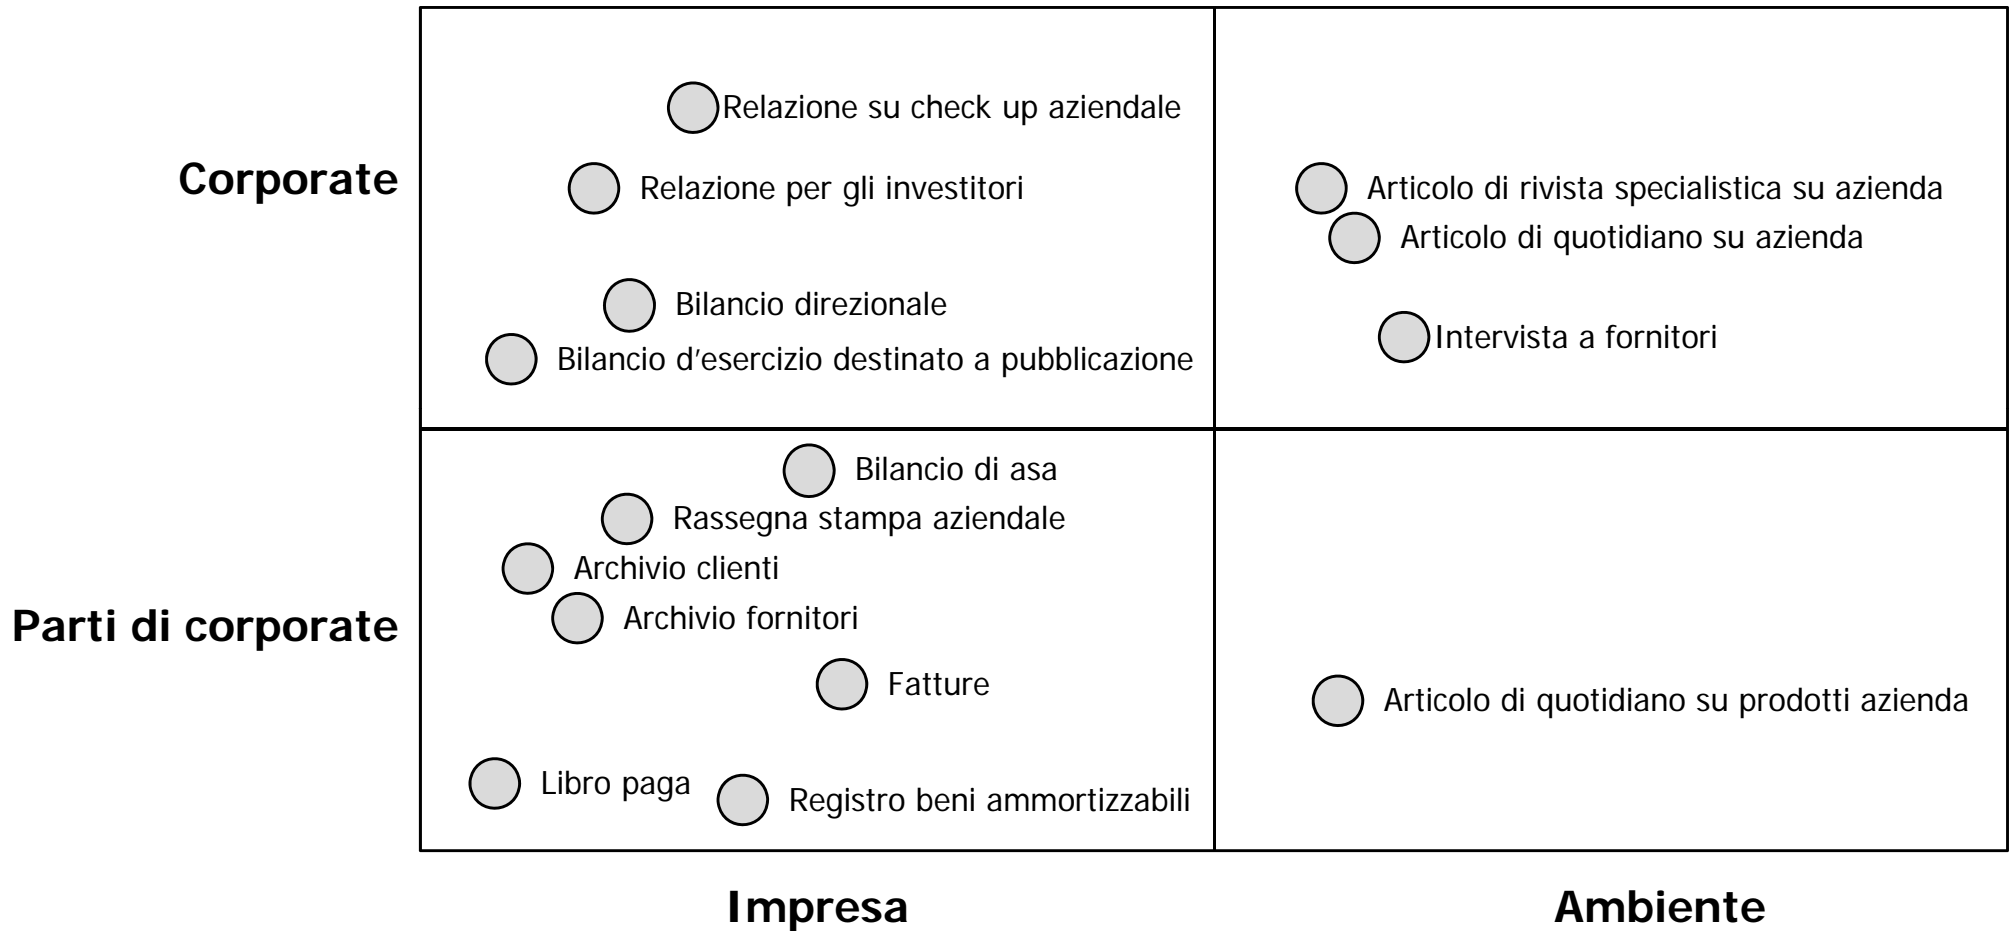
Corporate

Relazione su check up aziendale

Relazione per gli investitori

Bilancio direzionale

Bilancio d’esercizio destinato a pubblicazione

Articolo di rivista specialistica su azienda

Articolo di quotidiano su azienda

Intervista a fornitori

Parti di corporate

Bilancio di asa

Rassegna stampa aziendale

Archivio clienti

Archivio fornitori

Fatture

Libro paga

Registro beni ammortizzabili

Articolo di quotidiano su prodotti azienda

Impresa

Ambiente